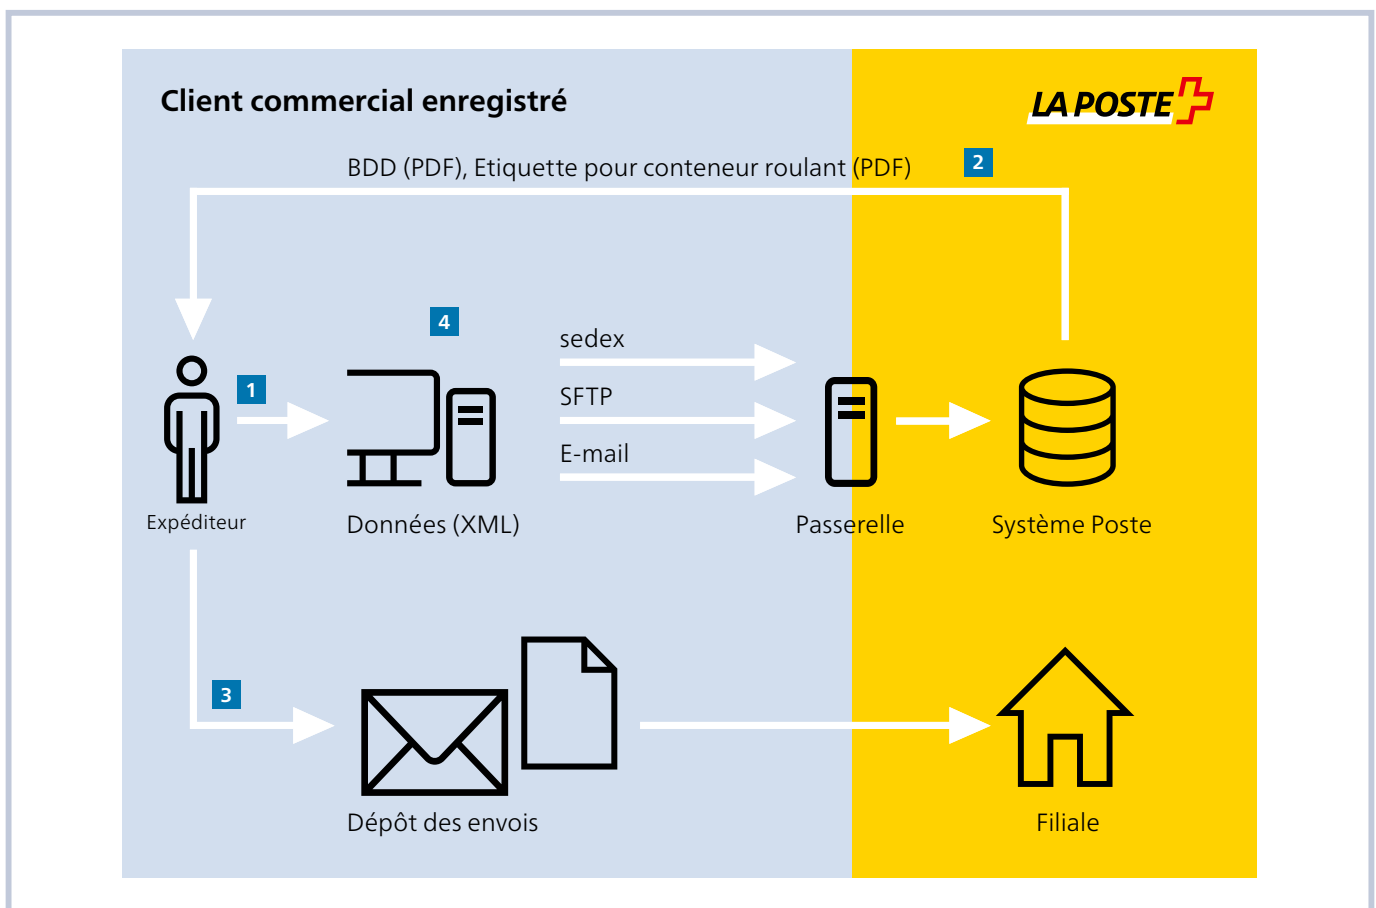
Client commercial enregistré

LA POSTE

BDD (PDF), Etiquette pour conteneur roulant (PDF)

2

4

1

sedex

SFTP

E-mail

Expéditeur

Données (XML)

Passerelle

Système Poste

3

Dépôt des envois

Filiale